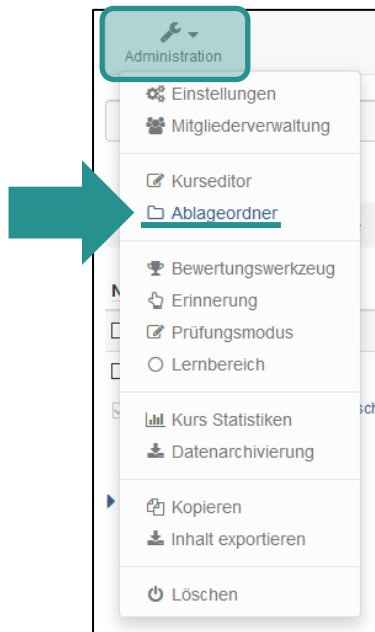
Administration

Einstellungen
Mitgliederverwaltung

Kurseditor
Ablageordner

Bewertungswerkzeug
Erinnerung
Prüfungsmodus
Lernbereich

Kurs Statistiken
Datenarchivierung

Kopieren
Inhalt exportieren

Löschen